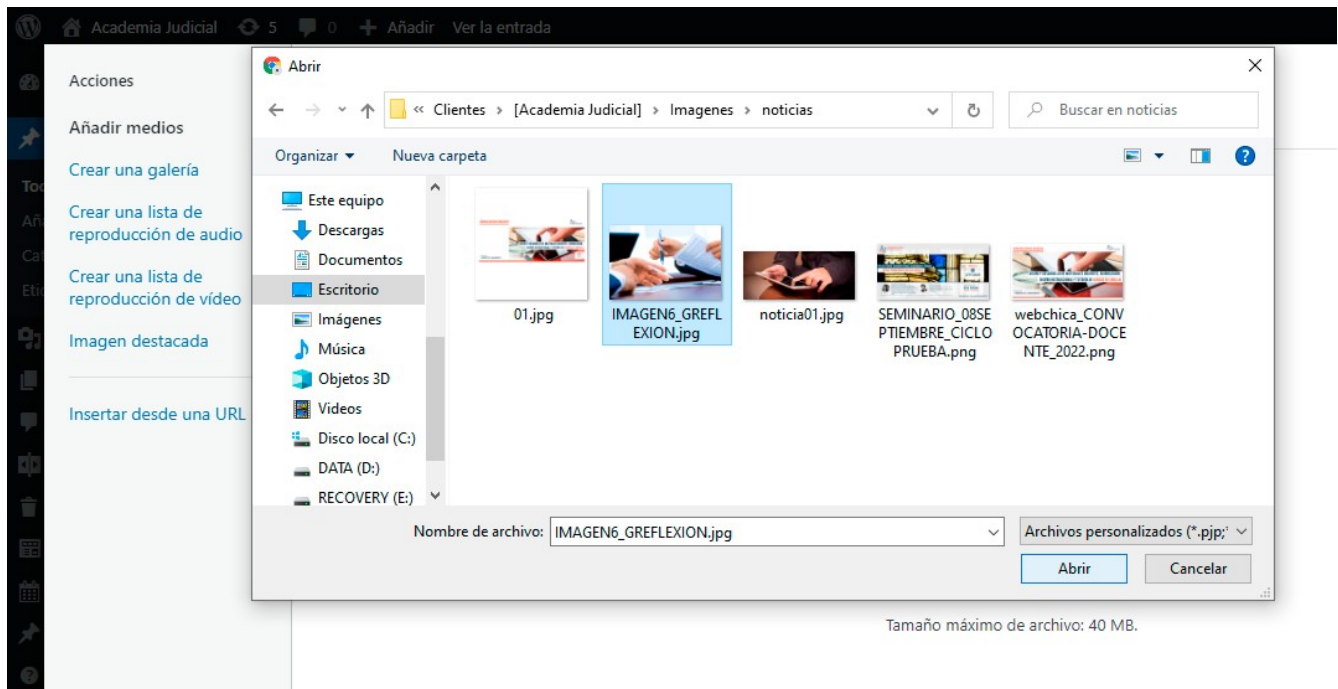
Academia Judicial 5 0 + Añadir Ver la entrada

Acciones

Añadir medios

Crear una galería

Crear una lista de reproducción de audio

Crear una lista de reproducción de vídeo

Imagen destacada

Insertar desde una URL

Abrir

« Clientes › [Academia Judicial] › Imagenes › noticias

Buscar en noticias

Organizar ▾ Nueva carpeta

Este equipo
Descargas
Documentos
Escritorio
Imágenes
Música
Objetos 3D
Videos
Disco local (C:)
DATA (D:)
RECOVERY (E:)

01.jpg

IMAGEN6_GREFLEXION.jpg

noticia01.jpg

SEMINARIO_08SEPTIEMBRE_CICLO PRUEBA.png

webchica_CONVOCATORIA-DOCENTE_2022.png

Nombre de archivo: IMAGEN6_GREFLEXION.jpg

Archivos personalizados (*.pjp;

Abrir

Cancelar

Tamaño máximo de archivo: 40 MB.